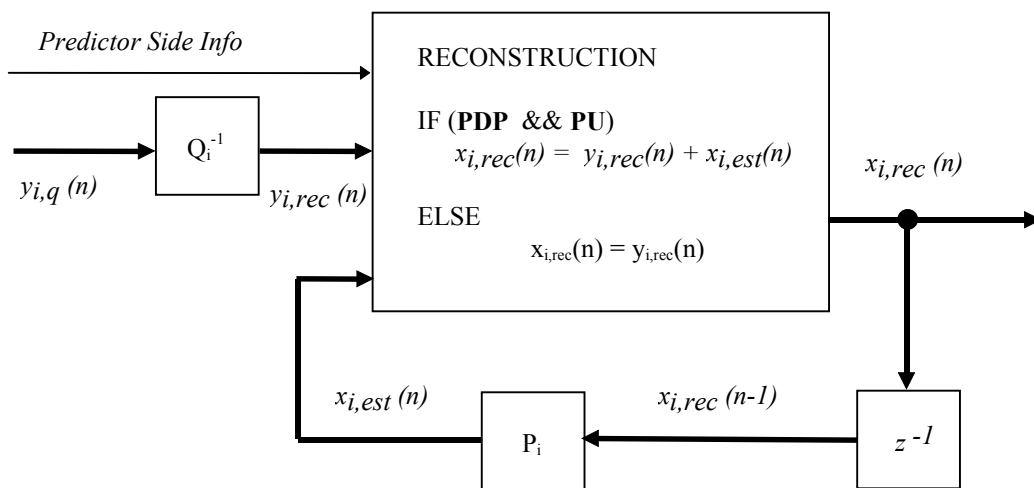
Predictor Side Info

$Q_i^{-1}$

$y_{i,q}(n)$

$y_{i,rec}(n)$

RECONSTRUCTION

IF (**PDP && PU**)
$x_{i,rec}(n) = y_{i,rec}(n) + x_{i,est}(n)$

ELSE
$x_{i,rec}(n) = y_{i,rec}(n)$

$x_{i,rec}(n)$

$x_{i,est}(n)$

$P_i$

$x_{i,rec}(n-1)$

$z^{-1}$